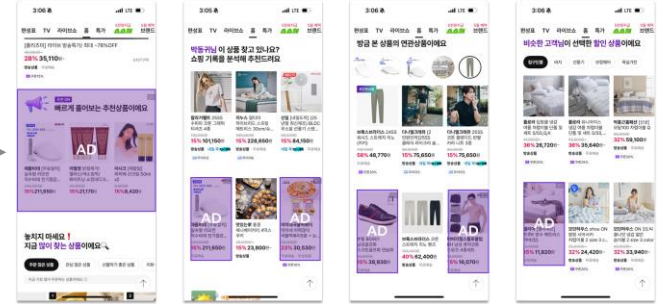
3:06

편성표 TV 라이브쇼 홈 특가 브랜드

28% 35,110

빠르게 둘러보는 추천상품이에요

AD

놓치지 마세요!
지금 많이 찾는 상품이에요

3:06

편성표 TV 라이브쇼 홈 특가 브랜드

박동귀님 이 상품 찾고 있나요?
쇼핑 기록을 분석해 추천드려요

AD

3:06

편성표 TV 라이브쇼 홈 특가 브랜드

방금 본 상품의 연관상품이에요

48,770
75,650
75,650

AD

40% 42,400

3:06

편성표 TV 라이브쇼 홈 특가 브랜드

비슷한 고객님이 선택한 할인 상품이에요

AD